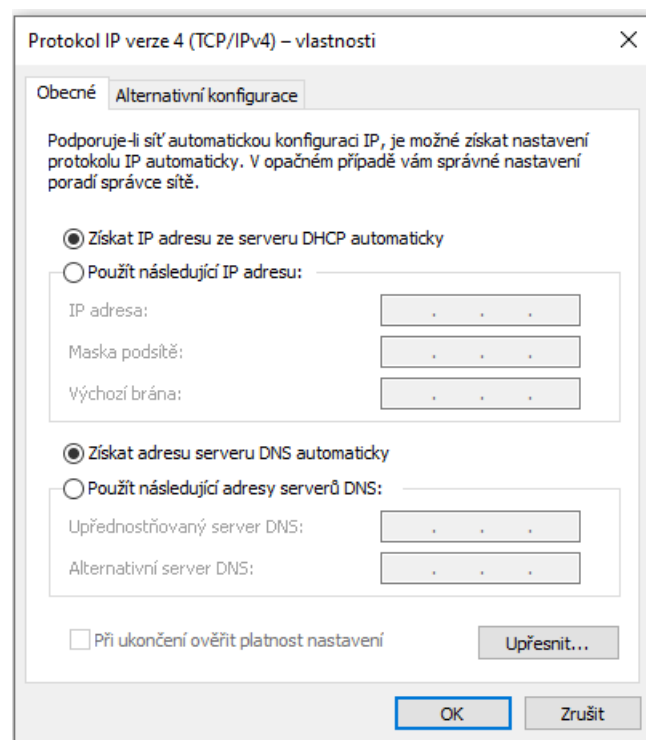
Protokol IP verze 4 (TCP/IPv4) – vlastnosti

×

Obecné

Alternativní konfigurace

Podporuje-li síť automatickou konfiguraci IP, je možné získat nastavení protokolu IP automaticky. V opačném případě vám správné nastavení poradí správce sítě.

Získat IP adresu ze serveru DHCP automaticky

Použít následující IP adresu:

IP adresa:

. . .

Maska podsítě:

. . .

Výchozí brána:

. . .

Získat adresu serveru DNS automaticky

Použít následující adresy serverů DNS:

Upřednostňovaný server DNS:

. . .

Alternativní server DNS:

. . .

Při ukončení ověřit platnost nastavení

Upřesnit...

OK

Zrušit